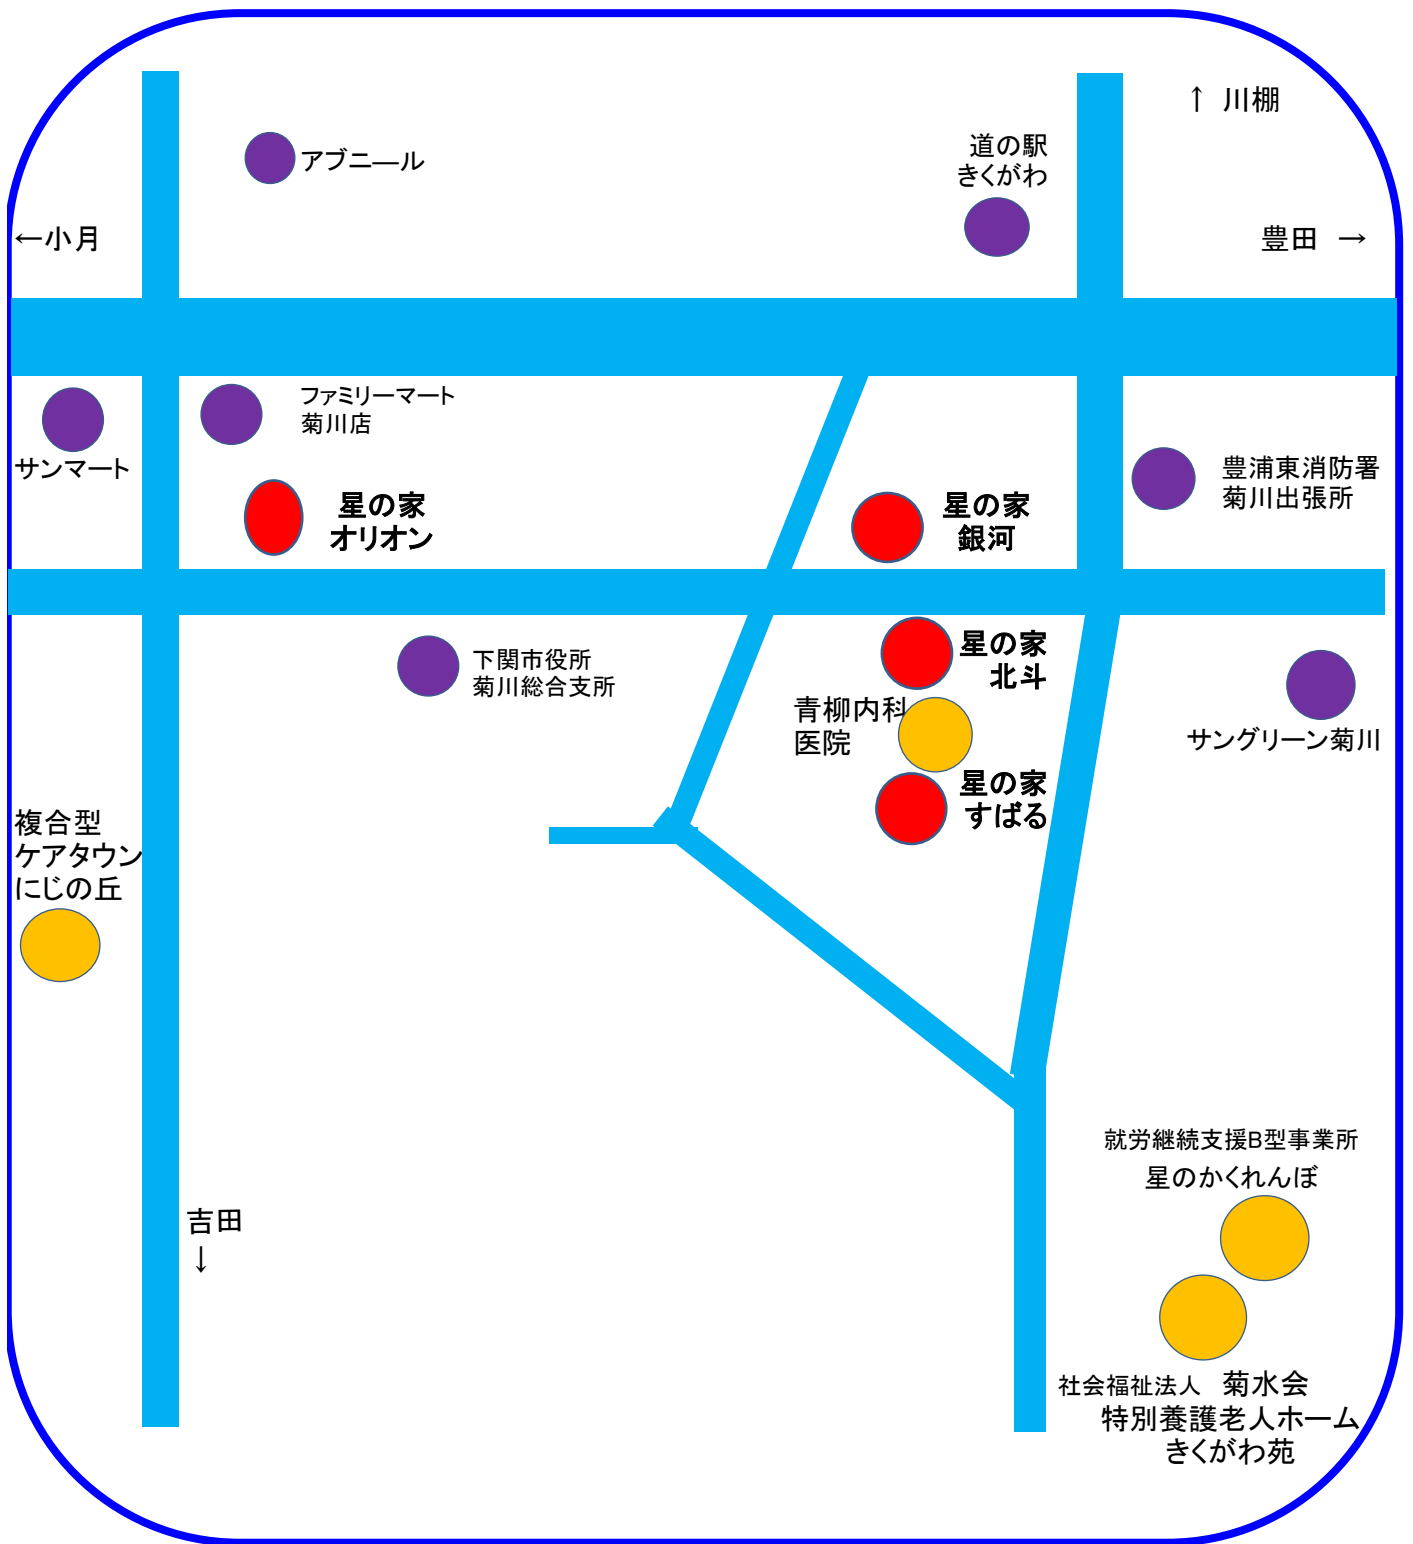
↑ 川棚

アブニ—ル

道の駅
きくがわ

←小月

豊田 →

ファミリーマート
菊川店

サンマート

豊浦東消防署
菊川出張所

星の家
オリオン

星の家
銀河

下関市役所
菊川総合支所

星の家
北斗

サングリーン菊川

青柳内科
医院

星の家
すばる

複合型
ケアタウン
にじの丘

就労継続支援B型事業所
星のかくれんぼ

吉田
↓

社会福祉法人 菊水会
特別養護老人ホーム
きくがわ苑